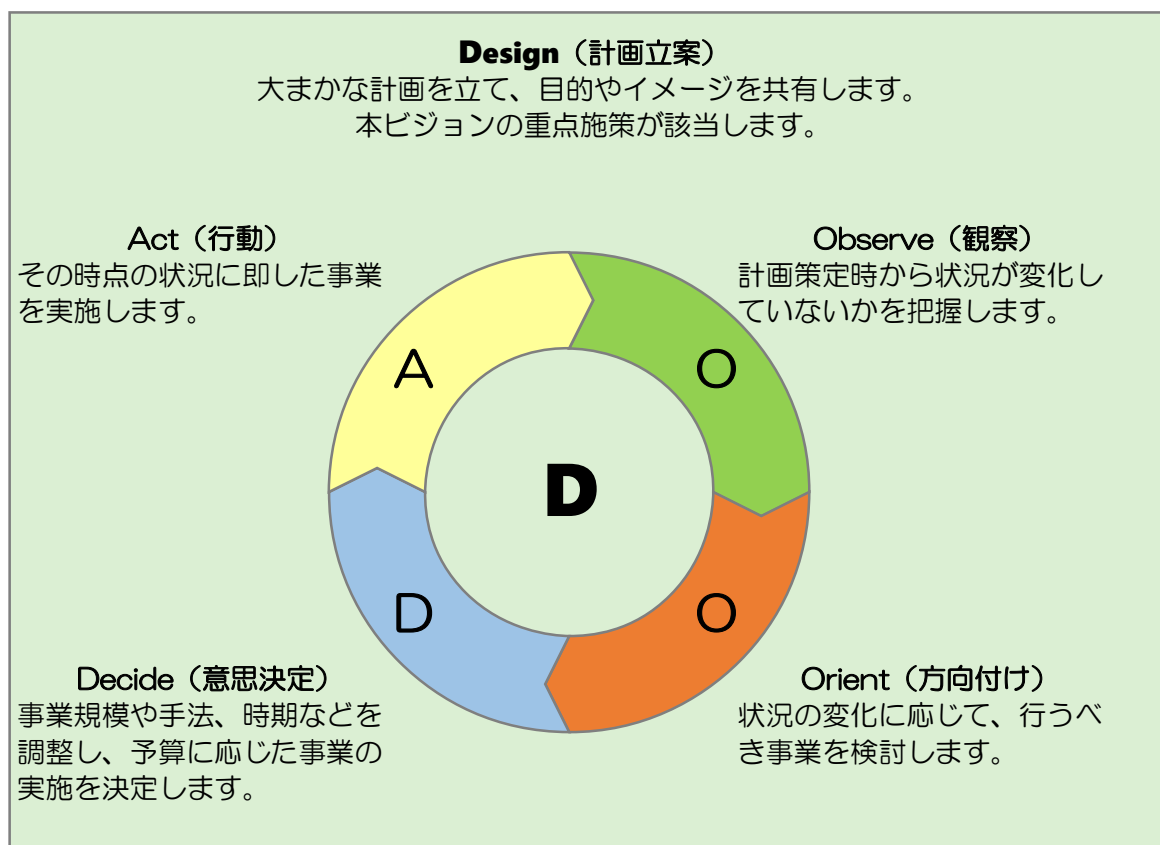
Design（計画立案）
大まかな計画を立て、目的やイメージを共有します。
本ビジョンの重点施策が該当します。

Act（行動）
その時点の状況に即した事業を実施します。

Observe（観察）
計画策定時から状況が変化していないかを把握します。

A

O

D

D

O

Decide（意思決定）
事業規模や手法、時期などを調整し、予算に応じた事業の実施を決定します。

Orient（方向付け）
状況の変化に応じて、行うべき事業を検討します。